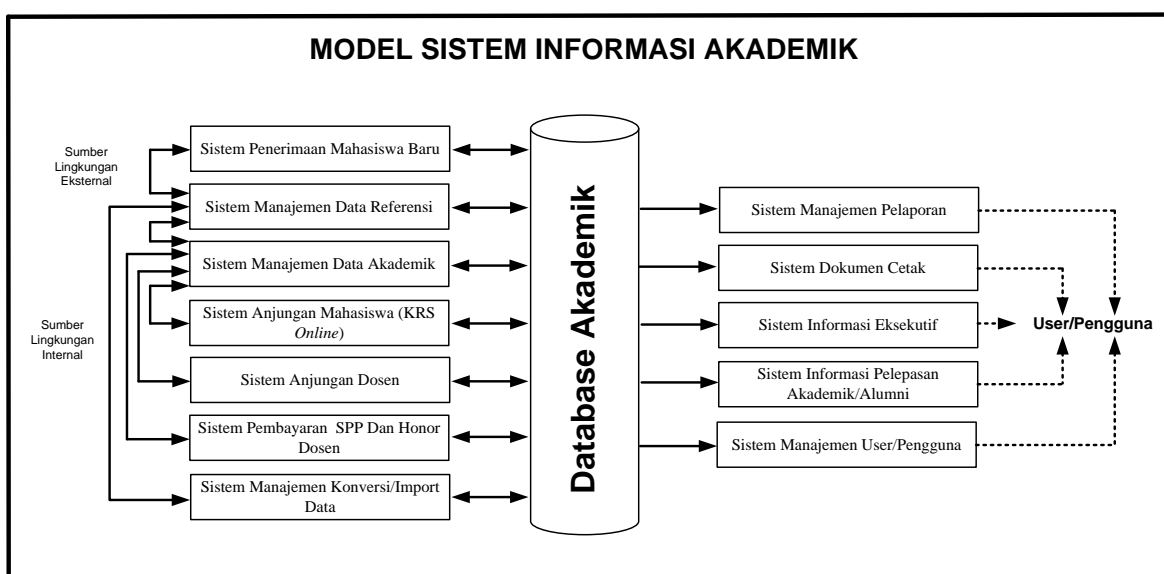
MODEL SISTEM INFORMASI AKADEMIK

Sumber Lingkungan Eksternal

Sumber Lingkungan Internal

Sistem Penerimaan Mahasiswa Baru

Sistem Manajemen Data Referensi

Sistem Manajemen Data Akademik

Sistem Anjungan Mahasiswa (KRS *Online*)

Sistem Anjungan Dosen

Sistem Pembayaran SPP Dan Honor Dosen

Sistem Manajemen Konversi/Import Data

Database Akademik

Sistem Manajemen Pelaporan

Sistem Dokumen Cetak

Sistem Informasi Eksekutif

Sistem Informasi Pelepasan Akademik/Alumni

Sistem Manajemen User/Pengguna

User/Pengguna